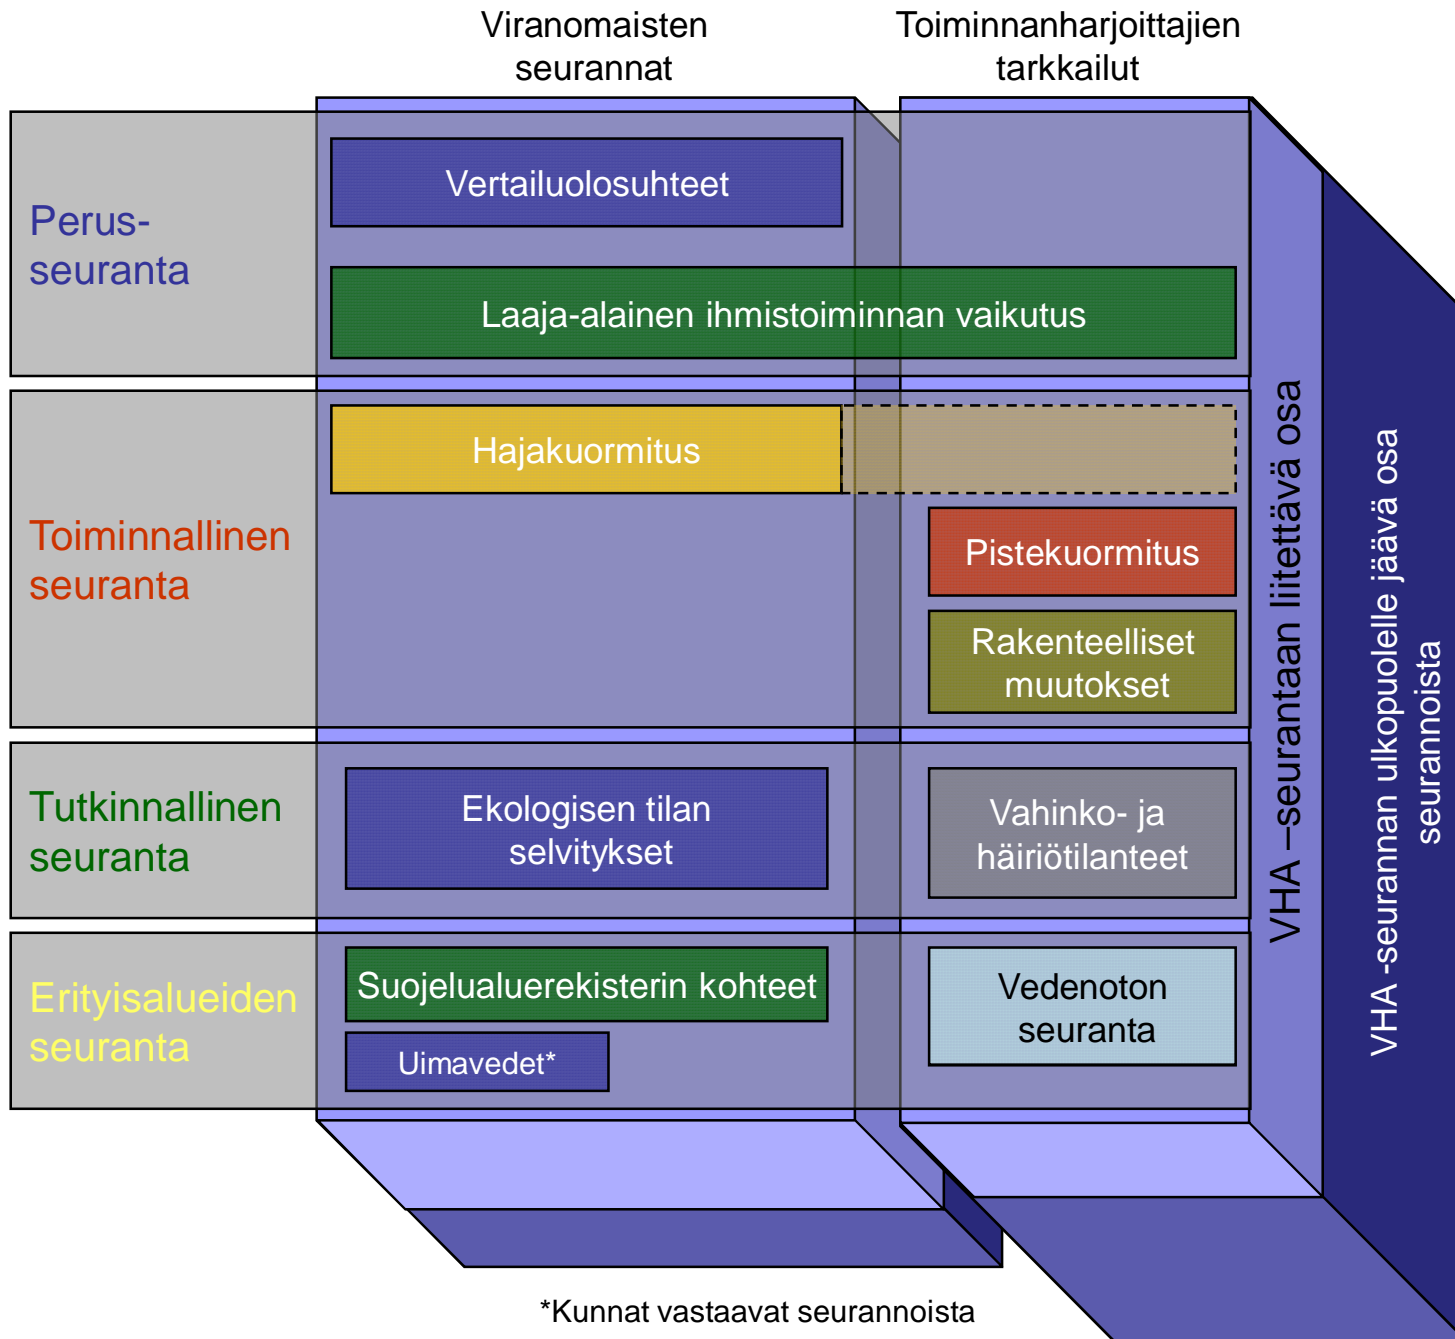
Viranomaisten seurannat

Toiminnanharjoittajien tarkkailut

Perus-seuranta

Vertailuolosuhteet

Laaja-alainen ihmistoiminnan vaikutus

Toiminnallinen seuranta

Hajakuormitus

Pistekuormitus

Rakenteelliset muutokset

Tutkinnallinen seuranta

Ekologisen tilan selvitykset

Vahinko- ja häiriötilanteet

Erityisalueiden seuranta

Suojelualuerekisterin kohteet

Uimavedet*

Vedenoton seuranta

VHA –seurantaan liitettävä osa

VHA -seurannan ulkopuolelle jäävä osa seurannoista

*Kunnat vastaavat seurannoista